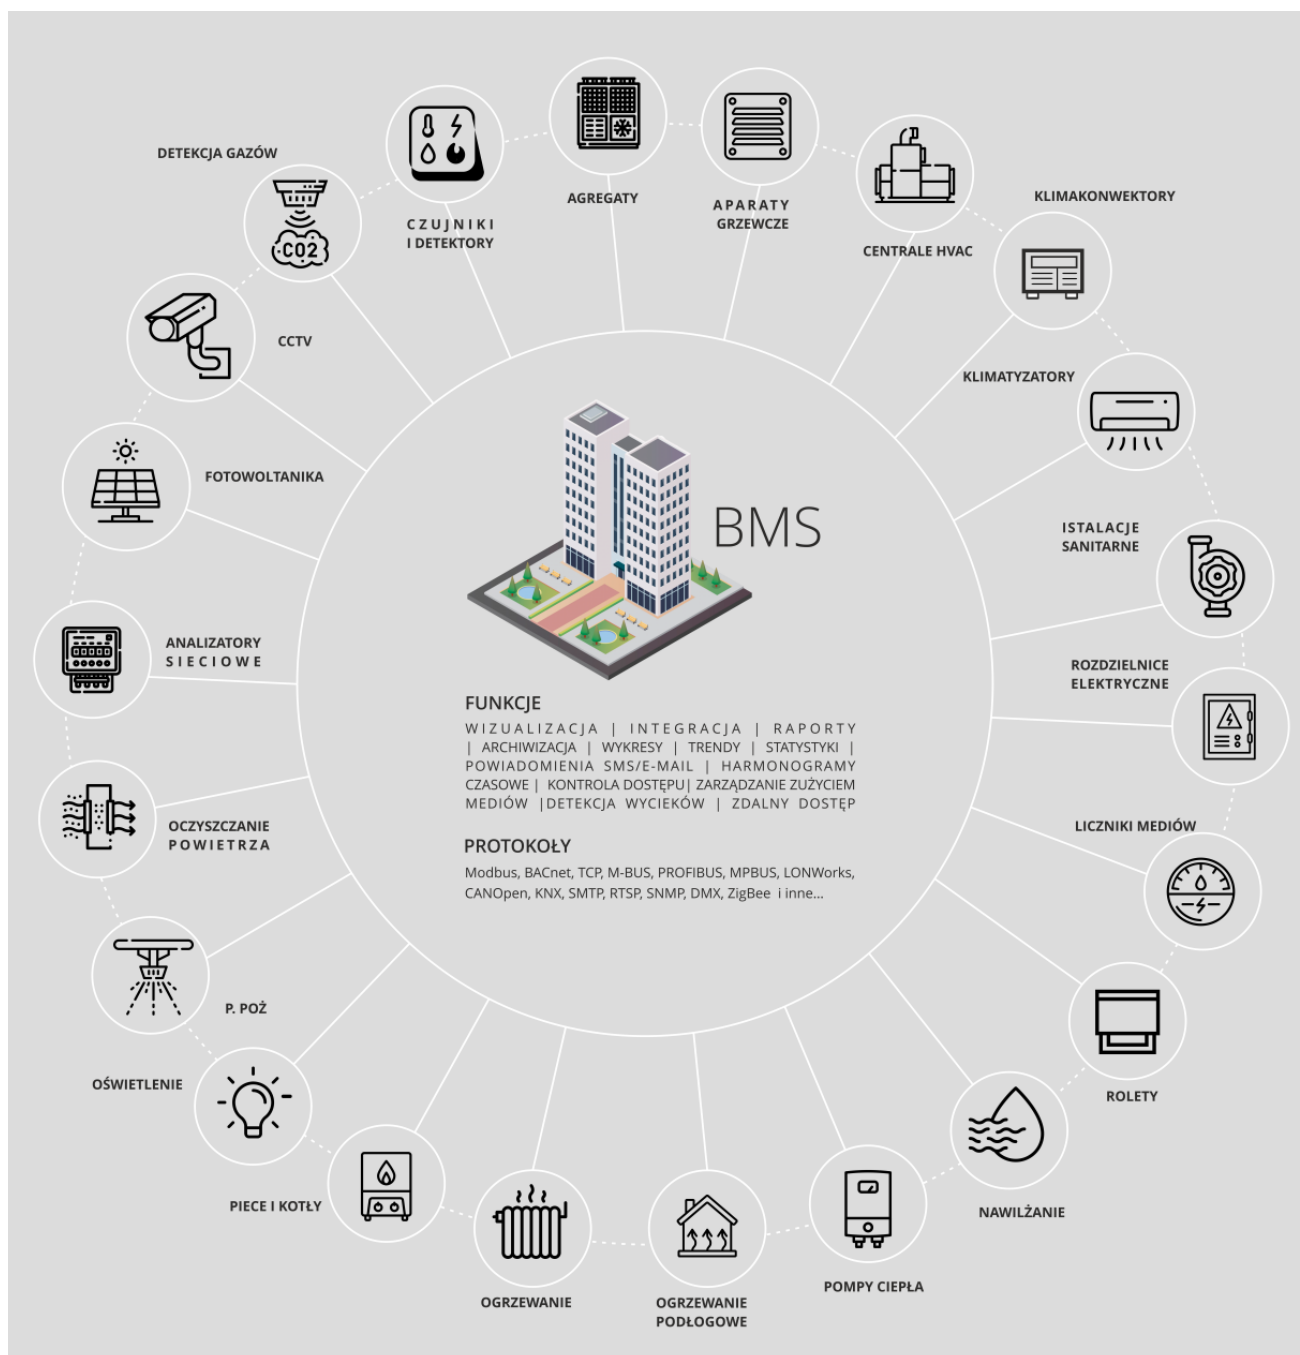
DETEKCJA GAZÓW

CO2

CZUJNIKI I DETEKTORY

AGREGATY

APARATY GRZEWCZE

CENTRALE HVAC

KLIMAKONWEKTORY

KLIMATYZATORY

ISTALACJE SANITARNE

ROZDZIELNICE ELEKTRYCZNE

LICZNIKI MEDIÓW

ROLETY

NAWILŻANIE

POMPY CIEPŁA

OGRZEWANIE PODŁOGOWE

OGRZEWANIE

PIECE I KOTŁY

OŚWIETLENIE

P. POŻ

OCZYSZCZANIE POWIETRZA

ANALIZATORY SIECIOWE

FOTOWOLTANIKA

CCTV

BMS

FUNKCJE

WIZUALIZACJA | INTEGRACJA | RAPORTY | ARCHIWIZACJA | WYKRESY | TRENDY | STATYSTYKI | POWIADOMIENIA SMS/E-MAIL | HARMONOGRAMY CZASOWE | KONTROLA DOSTĘPU| ZARZĄDZANIE ZUŻYCIEM MEDIÓW |DETEKCJA WYCIEKÓW | ZDALNY DOSTĘP

PROTOKOŁY

Modbus, BACnet, TCP, M-BUS, PROFIBUS, MPBUS, LONWorks, CANOpen, KNX, SMTP, RTSP, SNMP, DMX, ZigBee i inne...